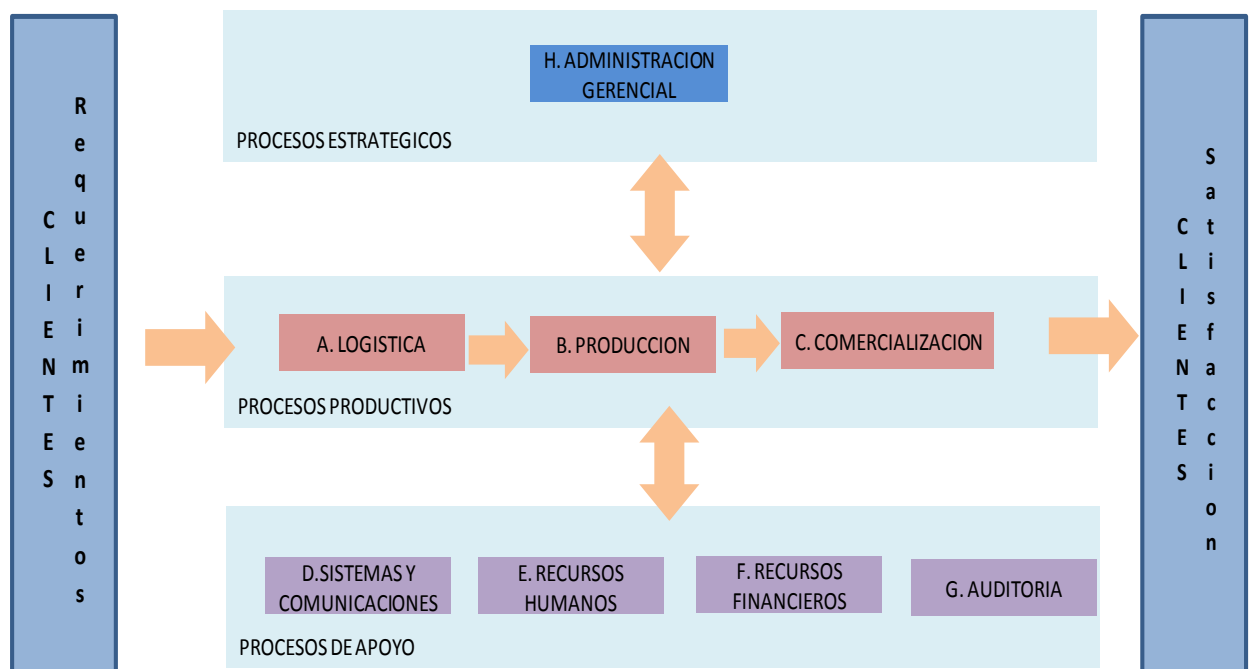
CLIENTES

Requerimientos

H. ADMINISTRACION GERENCIAL

PROCESOS ESTRATEGICOS

A. LOGISTICA

B. PRODUCCION

C. COMERCIALIZACION

PROCESOS PRODUCTIVOS

D.SISTEMAS Y COMUNICACIONES

E. RECURSOS HUMANOS

F. RECURSOS FINANCIEROS

G. AUDITORIA

PROCESOS DE APOYO

CLIENTES

Satisfaccion